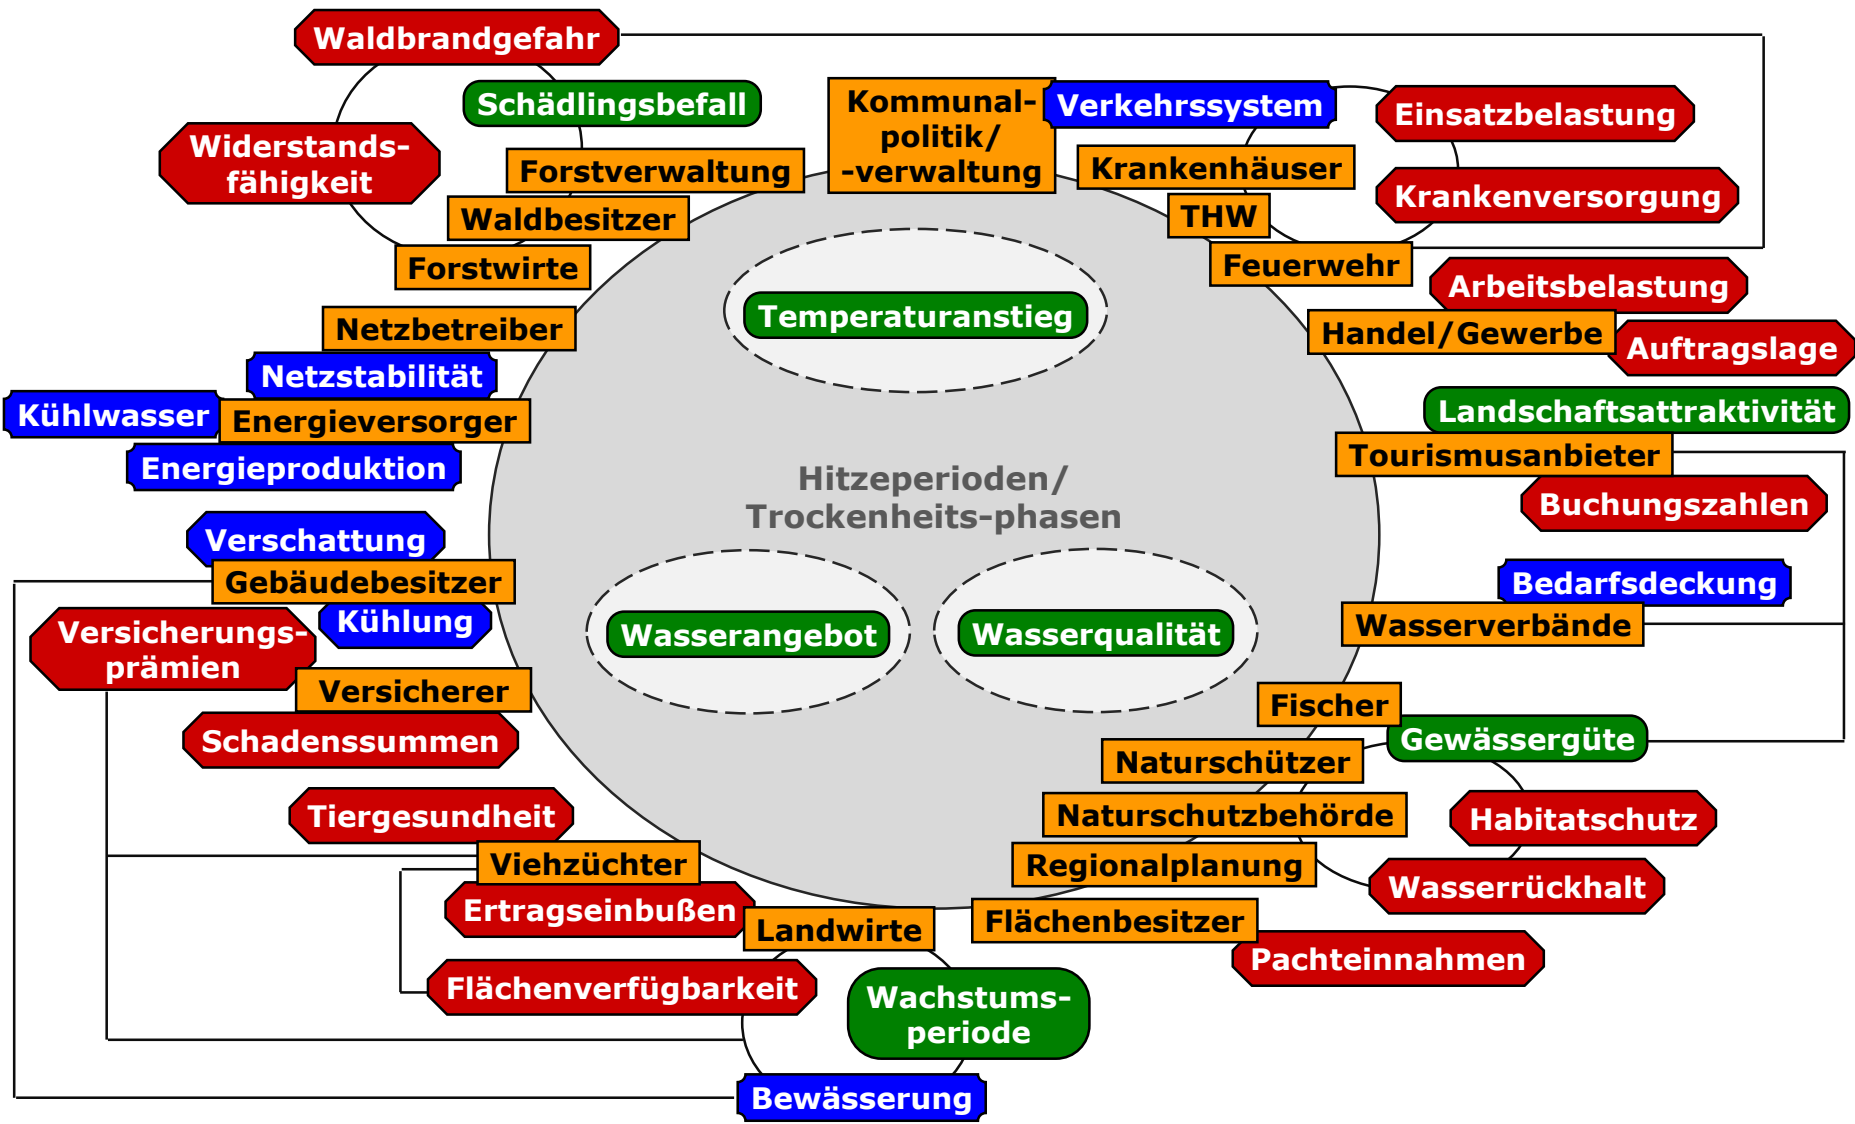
Waldbrandgefahr

Schädlingsbefall

Widerstands-fähigkeit

Forstverwaltung

Waldbesitzer

Forstwirte

Kommunal-politik/ -verwaltung

Verkehrssystem

Einsatzbelastung

Krankenhäuser

Krankenversorgung

THW

Feuerwehr

Arbeitsbelastung

Handel/Gewerbe

Auftragslage

Temperaturanstieg

Netzbetreiber

Netzstabilität

Kühlwasser

Energieversorger

Energieproduktion

Landschaftsattraktivität

Tourismusanbieter

Buchungszahlen

Hitzeperioden/ Trockenheits-phasen

Verschattung

Gebäudebesitzer

Kühlung

Versicherungs-prämien

Versicherer

Schadenssummen

Wasserangebot

Wasserqualität

Bedarfsdeckung

Wasserverbände

Fischer

Gewässergüte

Naturschützer

Naturschutzbehörde

Habitatschutz

Regionalplanung

Wasserrückhalt

Tiergesundheit

Viehzüchter

Ertragseinbußen

Landwirte

Flächenbesitzer

Pachteinnahmen

Flächenverfügbarkeit

Wachstums-periode

Bewässerung